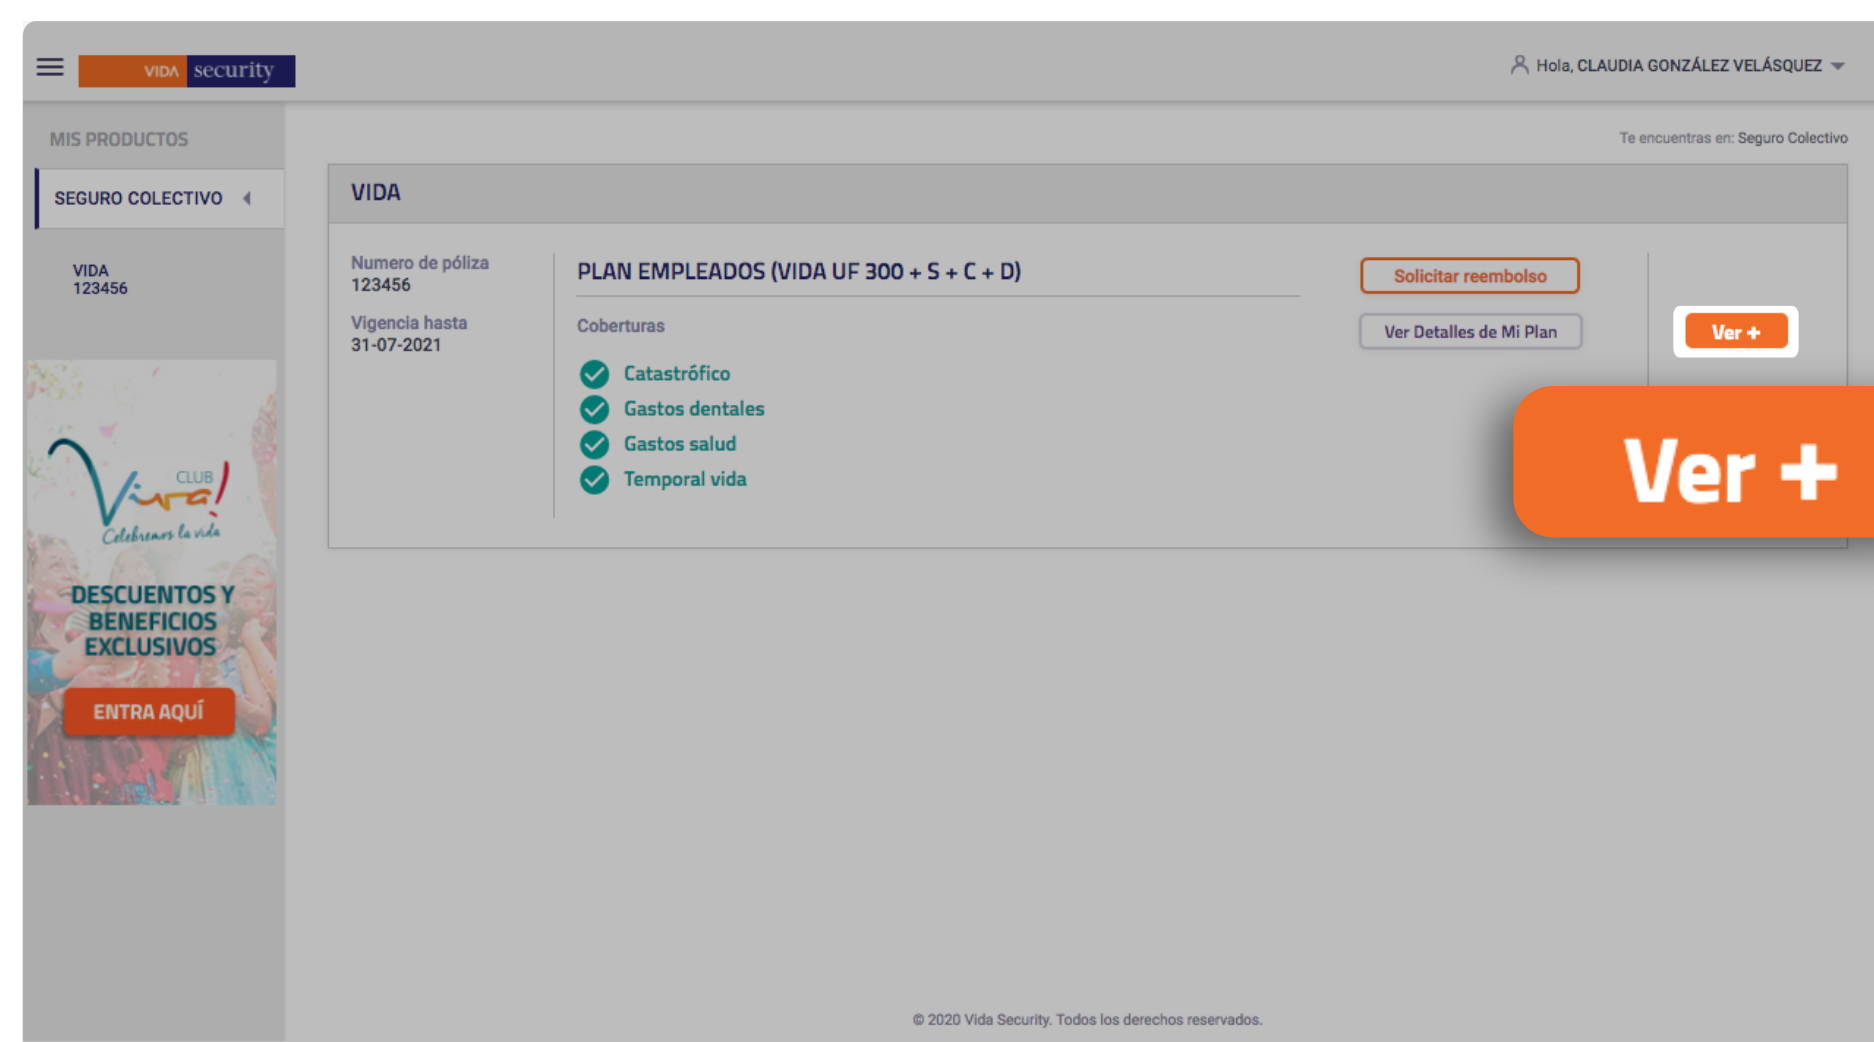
VIDA security

Hola, CLAUDIA GONZÁLEZ VELÁSQUEZ

MIS PRODUCTOS

SEGURO COLECTIVO

VIDA
123456

CLUB Viva! Celebremos la vida

DESCUENTOS Y BENEFICIOS EXCLUSIVOS

ENTRA AQUÍ

Te encuentras en: Seguro Colectivo

VIDA

Numero de póliza
123456

Vigencia hasta
31-07-2021

PLAN EMPLEADOS (VIDA UF 300 + S + C + D)

Coberturas

Catastrófico
Gastos dentales
Gastos salud
Temporal vida

Solicitar reembolso

Ver Detalles de Mi Plan

Ver +

Ver +

© 2020 Vida Security. Todos los derechos reservados.